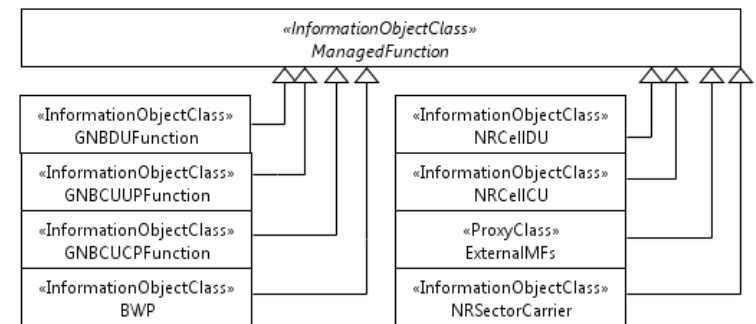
«InformationObjectClass»
ManagedFunction

«InformationObjectClass»
GNBDUFunction

«InformationObjectClass»
GNBCUUPFunction

«InformationObjectClass»
GNBCUCPFunction

«InformationObjectClass»
BWP

«InformationObjectClass»
NRCellDU

«InformationObjectClass»
NRCellCU

«ProxyClass»
ExternalMFs

«InformationObjectClass»
NRSectorCarrier